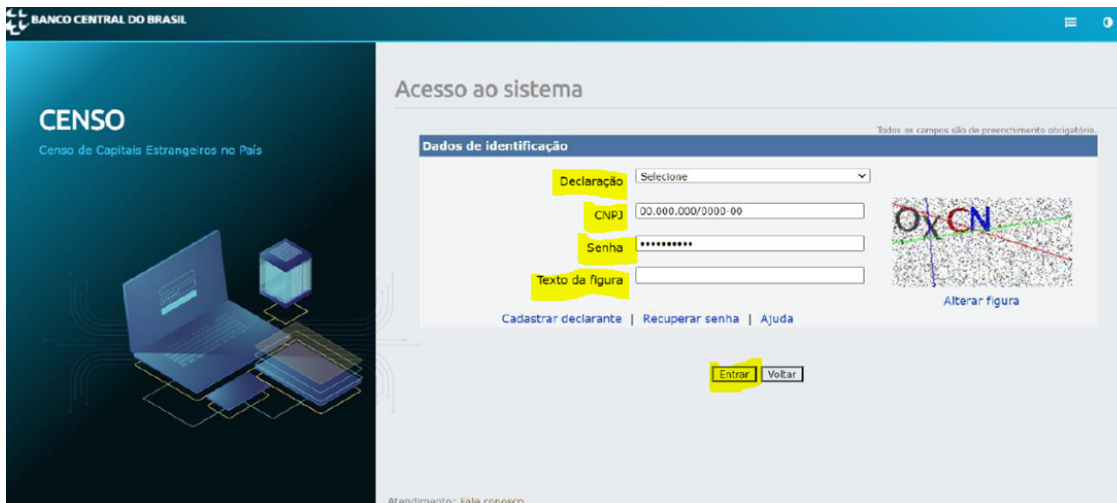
BANCO CENTRAL DO BRASIL

CENSO

Censo de Capitais Estrangeiros no País

Acesso ao sistema

Todos os campos são de preenchimento obrigatório.

Dados de identificação

Declaração Selecione

CNPJ 00.000.000/0000-00

Senha ••••••••••

Texto da figura

OxCN

Alterar figura

Cadastrar declarante | Recuperar senha | Ajuda

Entrar Voltar

Atendimento: Fale conosco